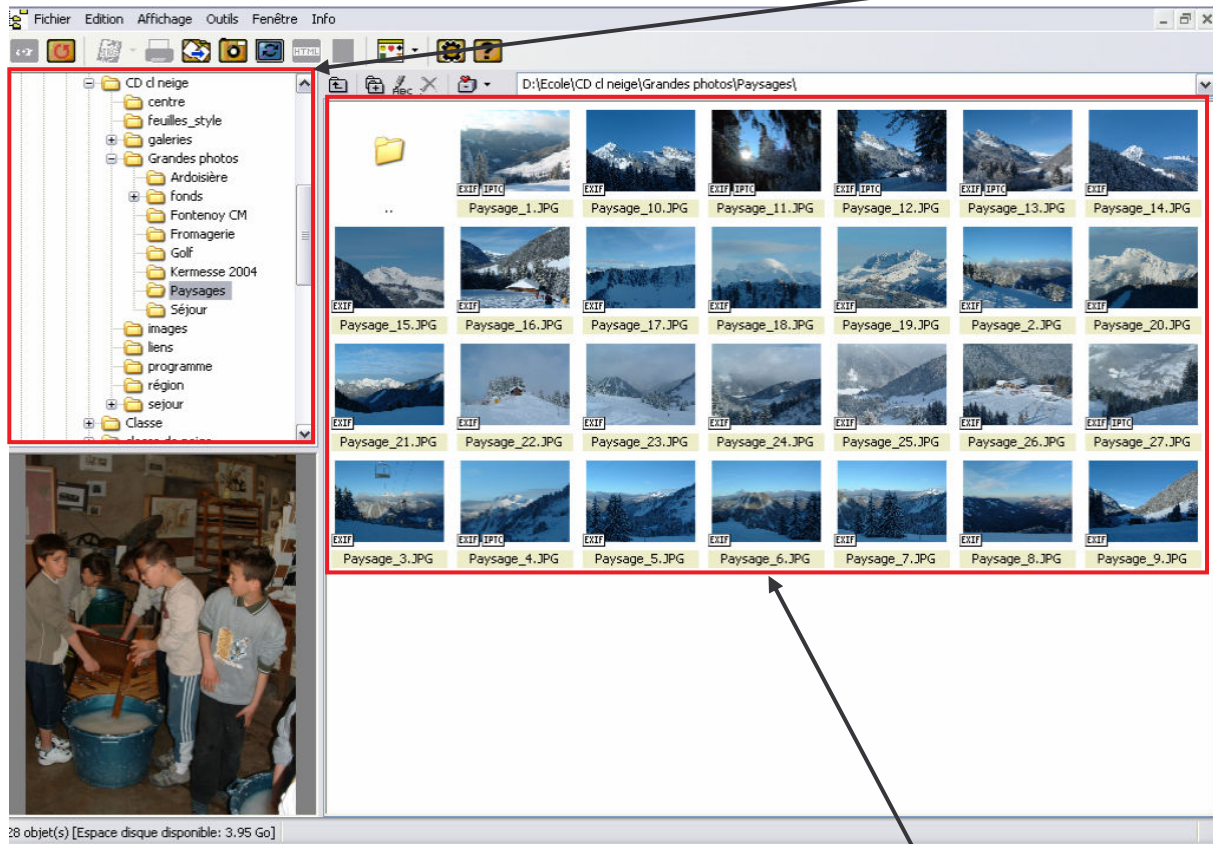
Fichier Edition Affichage Outils Fenêtre Info

D:\Ecole\CD cl neige\Grandes photos\Paysages\

CD cl neige
centre
feuilles_style
galeries
Grandes photos
Ardoisière
fonds
Fontenoy CM
Fromagerie
Golf
Kermesse 2004
Paysages
Séjour
images
liens
programme
région
sejour
Classe

..
Paysage_1.JPG
Paysage_10.JPG
Paysage_11.JPG
Paysage_12.JPG
Paysage_13.JPG
Paysage_14.JPG
Paysage_15.JPG
Paysage_16.JPG
Paysage_17.JPG
Paysage_18.JPG
Paysage_19.JPG
Paysage_2.JPG
Paysage_20.JPG
Paysage_21.JPG
Paysage_22.JPG
Paysage_23.JPG
Paysage_24.JPG
Paysage_25.JPG
Paysage_26.JPG
Paysage_27.JPG
Paysage_3.JPG
Paysage_4.JPG
Paysage_5.JPG
Paysage_6.JPG
Paysage_7.JPG
Paysage_8.JPG
Paysage_9.JPG

28 objet(s) [Espace disque disponible: 3.95 Go]